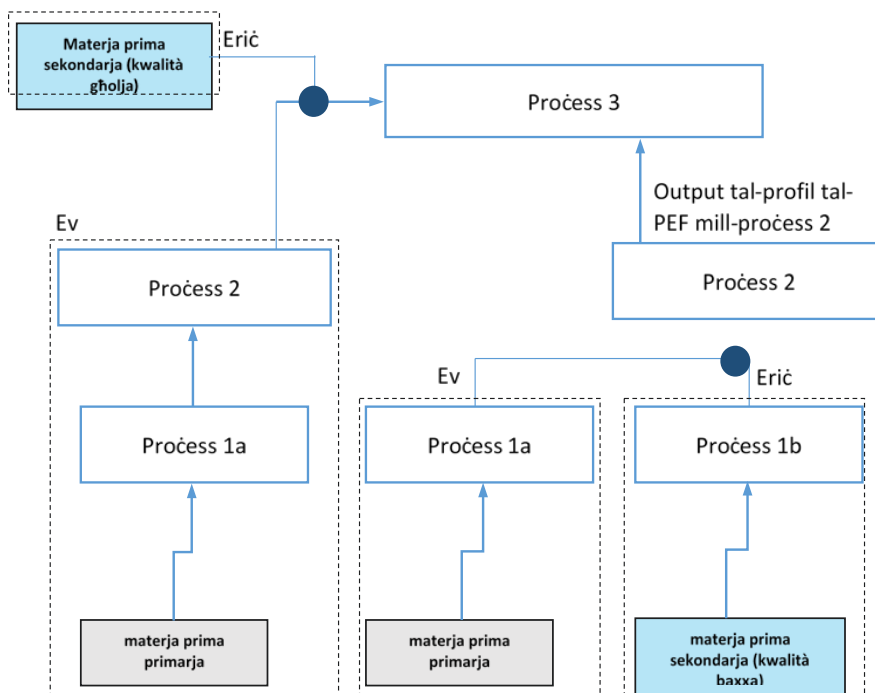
Materja prima sekondarja (kwalità għolja)

Eriċ

Proċess 3

Output tal-profil tal-PEF mill-proċess 2

Ev

Proċess 2

Proċess 2

Ev

Eriċ

Proċess 1a

Proċess 1a

Proċess 1b

materja prima primarja

materja prima primarja

materja prima sekondarja (kwalità baxxa)